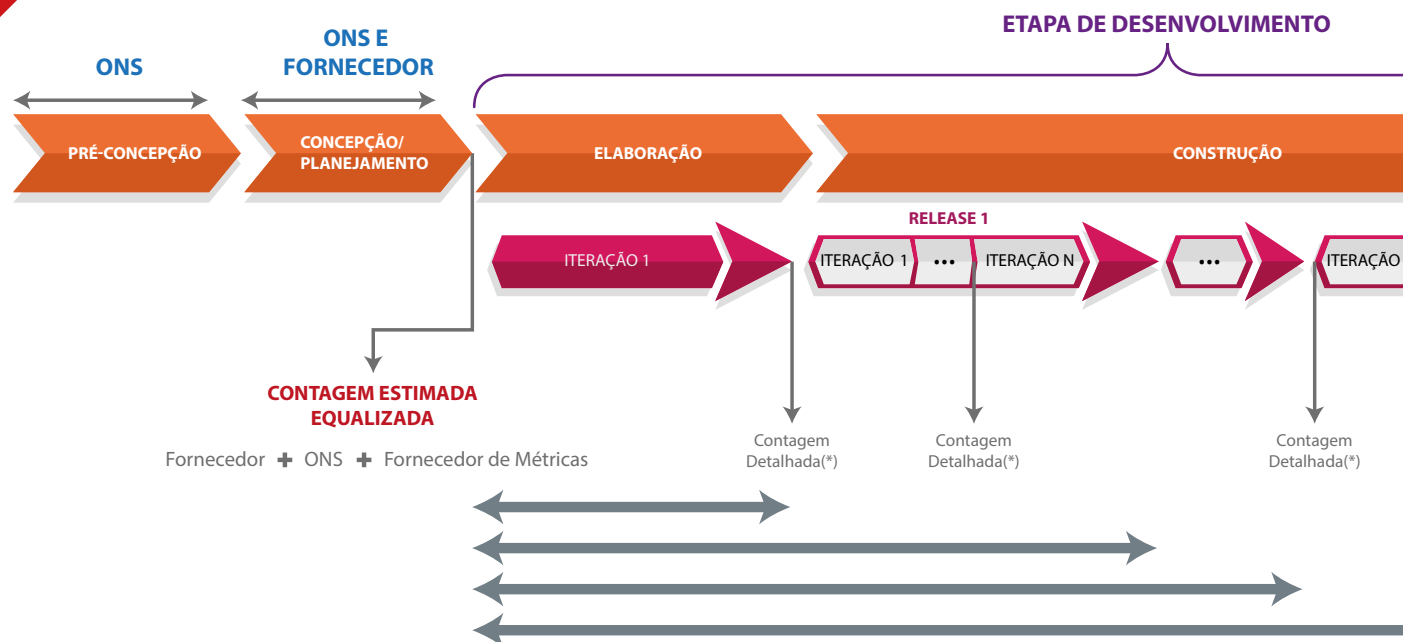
ETAPA DE DESENVOLVIMENTO

ONS

ONS E FORNECEDOR

PRÉ-CONCEPÇÃO

CONCEPÇÃO/ PLANEJAMENTO

ELABORAÇÃO

CONSTRUÇÃO

RELEASE 1

ITERAÇÃO 1

ITERAÇÃO 1 ••• ITERAÇÃO N

•••

ITERAÇÃO

CONTAGEM ESTIMADA EQUALIZADA

Fornecedor + ONS + Fornecedor de Métricas

Contagem Detalhada(*)

Contagem Detalhada(*)

Contagem Detalhada(*)